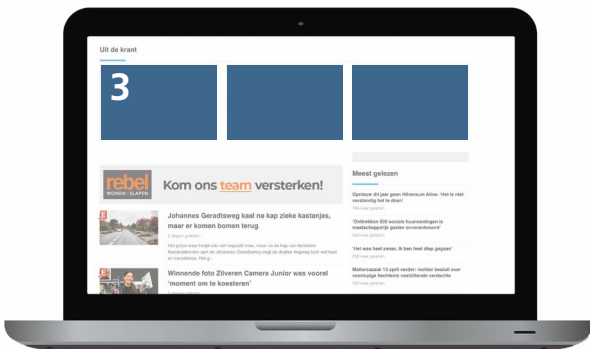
Uit de krant

3

rebel WONEN | SLAPEN

Kom ons team versterken!

Johannes Geradtsweg kaal na kap zieke kastanjes, maar er komen bomen terug

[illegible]

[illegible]

Winnende foto Zilveren Camera Junior vooral 'moment om te koesteren'

Meest gelezen

Opnieuw dit jaar geen Hilversum Alive: 'Het is niet verstandig het te doen'

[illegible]

'Onttrekken 509 sociale huurwoningen is maatschappelijk gezien onverantwoord'

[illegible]

'Het was heel zwaar, ik ben heel diep gegaan'

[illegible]

Mallorcazaak 13 april verder: rechter bekijkt over voorlopige hechtenis voortvlietende verdachte

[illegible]